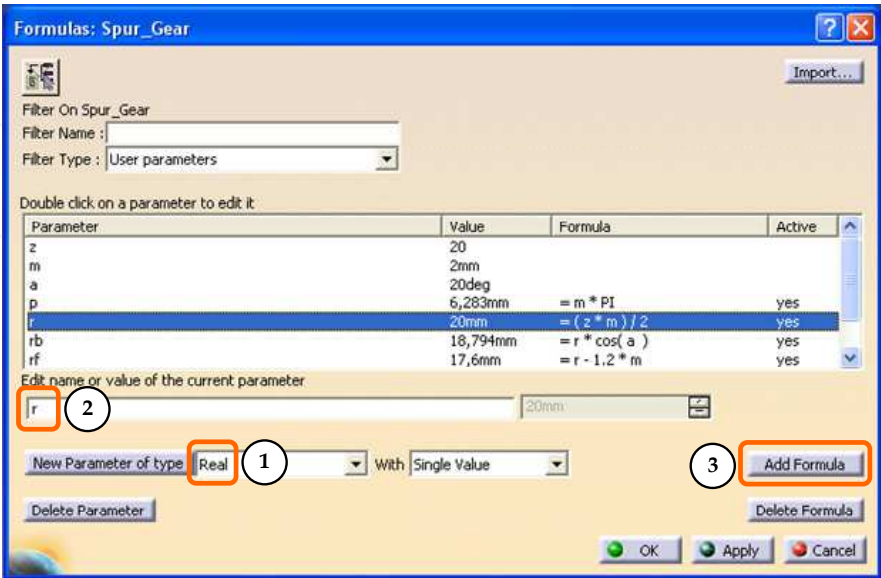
Formulas: Spur_Gear

Import...

Filter On Spur_Gear
Filter Name :
Filter Type : User parameters

Double click on a parameter to edit it

| Parameter | Value | Formula | Active |
|---|---|---|---|
| z | 20 | | |
| m | 2mm | | |
| a | 20deg | | |
| p | 6,283mm | = m * PI | yes |
| r | 20mm | = ( z * m ) / 2 | yes |
| rb | 18,794mm | = r * cos( a ) | yes |
| rf | 17,6mm | = r - 1.2 * m | yes |

Edit name or value of the current parameter
r 2 20mm

New Parameter of type Real 1 With Single Value 3 Add Formula

Delete Parameter Delete Formula

OK Apply Cancel